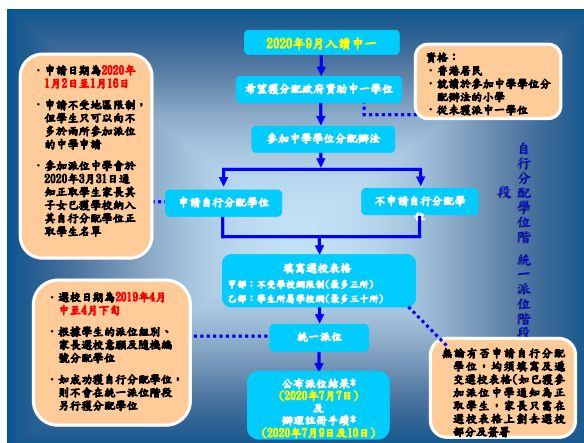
2020年9月入讀中一

希望獲分配政府資助中一學位

參加中學學位分配辦法

申請自行分配學位

不申請自行分配學位

填寫選校表格
甲部：不受學校網限制(最多三所)
乙部：學生所屬學校網(最多三十所)

統一派位

公布派位結果*
(2020年7月7日)
及
辦理註冊手續*
(2020年7月9日及10日)

申請日期為2020年1月2日至1月16日

申請不受地區限制，但學生只可以向不多於兩所參加派位的中學申請

參加派位中學會於2020年3月31日通知正取學生家長其子女已獲學校納入其自行分配學位正取學生名單

資格：
香港居民
就讀於參加中學學位分配辦法的小學
從未獲派中一學位

自行分配學位階段

統一派位階段

選校日期為2019年4月中至4月下旬

根據學生的派位組別、家長選校意願及隨機編號分配學位

如成功獲自行分配學位，則不會在統一派位階段另行獲分配學位

無論有否申請自行分配學位，均須填寫及遞交選校表格(如已獲參加派位中學通知為正取學生，家長只需在選校表格上劃去選校部分及簽署